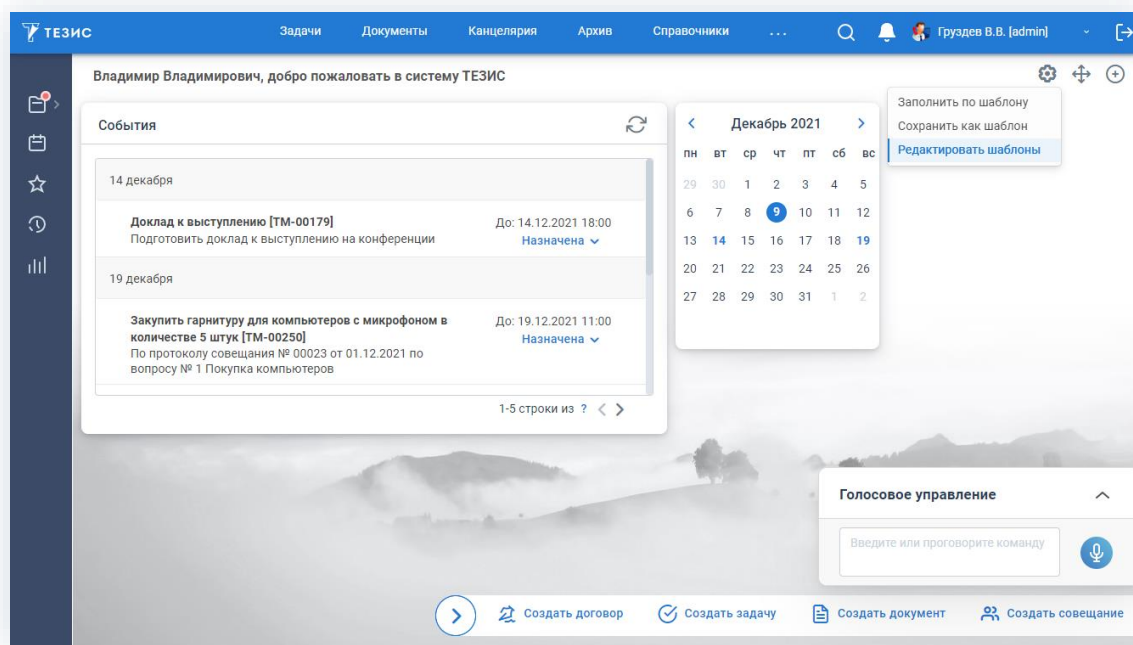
ТЕЗИС

Задачи Документы Канцелярия Архив Справочники ... Груздев В.В. [admin]

Владимир Владимирович, добро пожаловать в систему ТЕЗИС

Заполнить по шаблону
Сохранить как шаблон
Редактировать шаблоны

События

14 декабря

Доклад к выступлению [ТМ-00179]
Подготовить доклад к выступлению на конференции
До: 14.12.2021 18:00
Назначена

19 декабря

Закупить гарнитуру для компьютеров с микрофоном в количестве 5 штук [ТМ-00250]
По протоколу совещания № 00023 от 01.12.2021 по вопросу № 1 Покупка компьютеров
До: 19.12.2021 11:00
Назначена

1-5 строки из ?

Декабрь 2021

| пн | вт | ср | чт | пт | сб | вс |
|---|---|---|---|---|---|---|
| 29 | 30 | 1 | 2 | 3 | 4 | 5 |
| 6 | 7 | 8 | 9 | 10 | 11 | 12 |
| 13 | 14 | 15 | 16 | 17 | 18 | 19 |
| 20 | 21 | 22 | 23 | 24 | 25 | 26 |
| 27 | 28 | 29 | 30 | 31 | 1 | 2 |

Голосовое управление

Введите или проговорите команду

Создать договор Создать задачу Создать документ Создать совещание